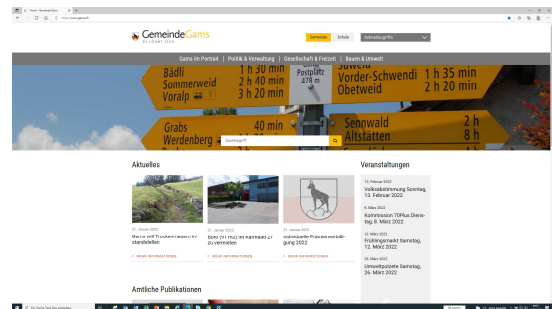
Home - Gemeinde Gams

https://www.gams.ch

GemeindeGams
ES LOHNT SICH

Gemeinde | Schule | Schnellzugriffe

Gams im Portrait | Politik & Verwaltung | Gesellschaft & Freizeit | Bauen & Umwelt

Bädli 1 h 30 min
Sommerweid 2 h 40 min
Voralp 3 h 20 min
Postplatz 478 m
Vorder-Schwendi 1 h 35 min
Obetweid 2 h 20 min

Grabs 40 min
Werdenberg
Sennwald 2 h
Altstätten 8 h

Suchbegriff

Aktuelles

21. Januar 2022
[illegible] standstellen
› MEHR INFORMATIONEN

21. Januar 2022
Büro (91 m2) im Rathaus zu vermieten
› MEHR INFORMATIONEN

21. Januar 2022
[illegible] Pflicht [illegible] gung 2022
› MEHR INFORMATIONEN

Veranstaltungen

13. Februar 2022
Volksabstimmung Sonntag, 13. Februar 2022

8. März 2022
Kommission 70Plus Dienstag, 8. März 2022

12. März 2022
Frühlingsmarkt Samstag, 12. März 2022

26. März 2022
Umweltputzete Samstag, 26. März 2022

Amtliche Publikationen

Zur Suche Text hier eingeben